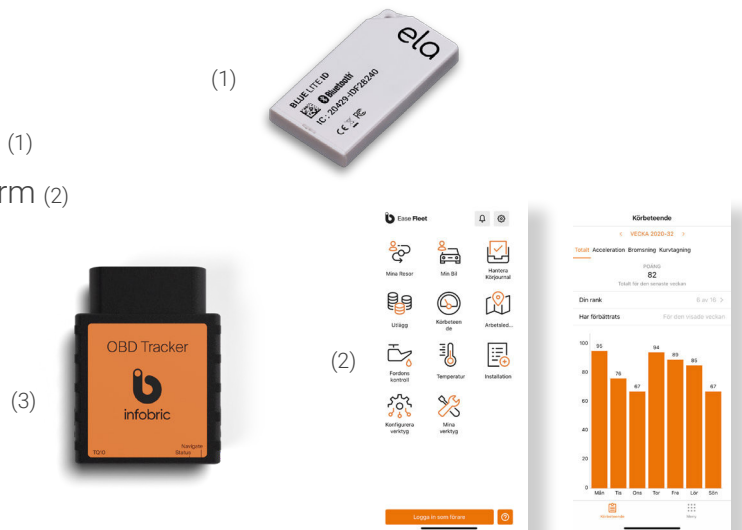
(1)

(1)

rm (2)

ela

BLUE LITE ID

Bluetooth

IC: 20429-IDF28240

CE

OBD Tracker

infobric

TO10

Navigate Status

(3)

(2)

Ease Fleet

Mina Resor

Min Bil

Hantera Körjournal

Utlägg

Körbeteende

Arbetsled...

Fordons kontroll

Temperatur

Installation

Konfigurera verktyg

Mina verktyg

Logga in som förare

Körbeteende

< VECKA 2020-32 >

Totalt Acceleration Bromsning Kurvtagning

POÄNG
82
Totalt för den senaste veckan

Din rank 6 av 16 >

Har förbättrats För den senaste veckan

100

80

60

40

20

0

95 76 67 94 89 85 67

Mån Tis Ons Tor Fre Lör Sön

Körbeteende

Meny